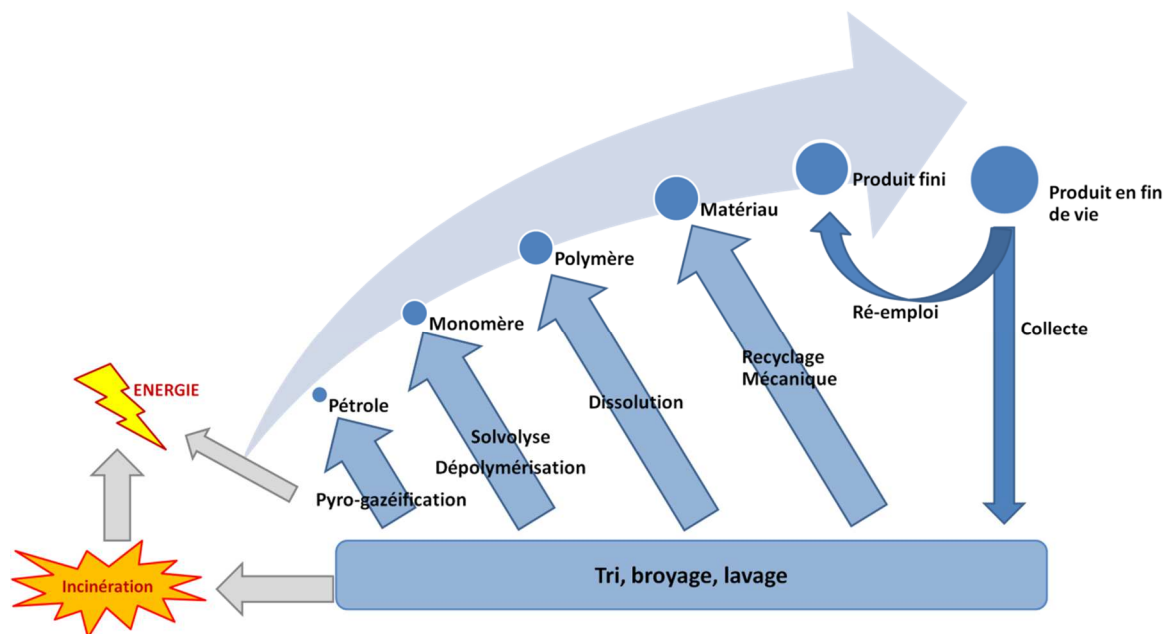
Produit fini

Produit en fin de vie

Matériau

Polymère

Monomère

Pétrole

ENERGIE

Ré-emploi

Collecte

Recyclage Mécanique

Dissolution

Solvolyse

Dépolymérisation

Pyro-gazéification

Incinération

Tri, broyage, lavage